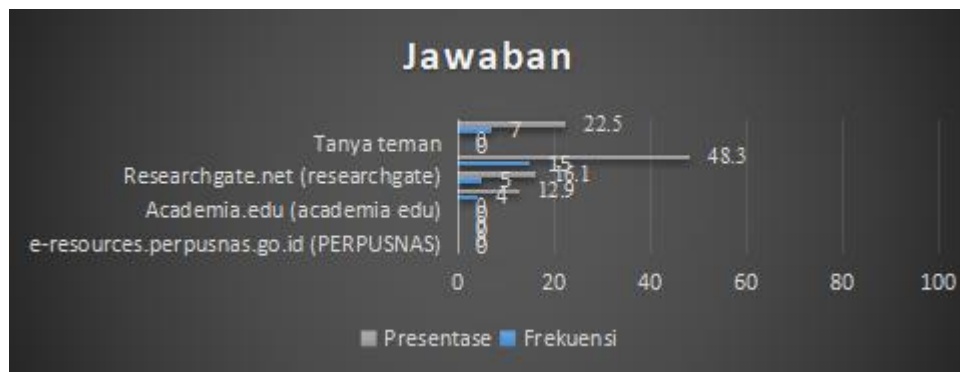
Jawaban

Tanya teman
Researchgate.net (researchgate)
Academia.edu (academia edu)
e-resources.perpusnas.go.id (PERPUSNAS)

22.5
7
0
0
48.3
15
16.1
5
12.9
4
0
0
0
0

0 20 40 60 80 100

Presentase Frekuensi